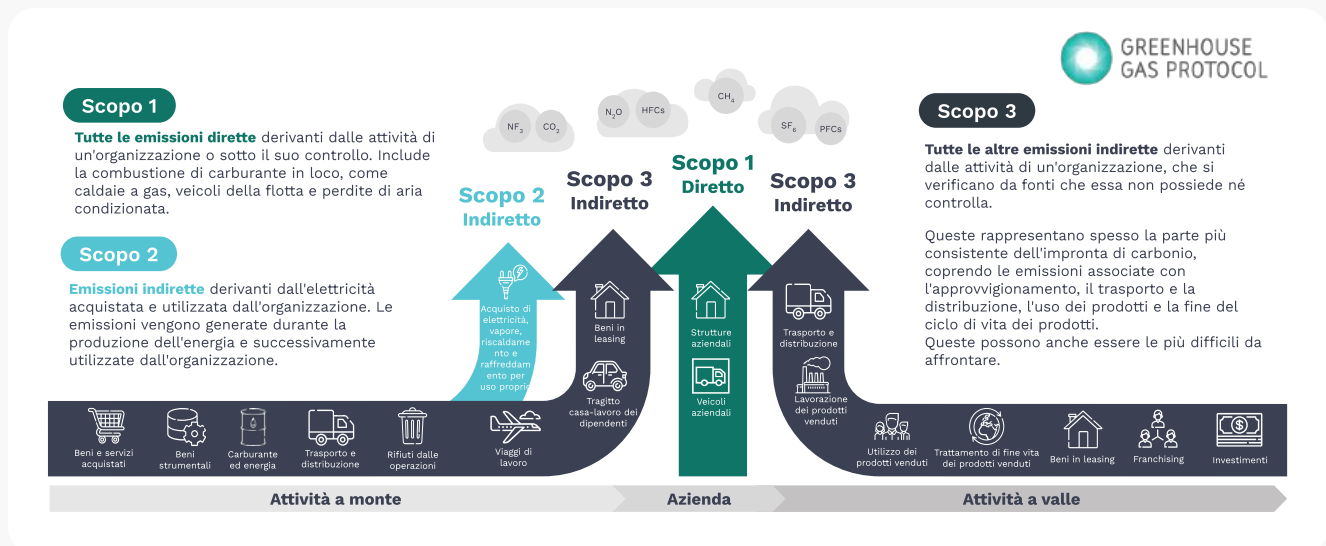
GREENHOUSE GAS PROTOCOL

Scopo 1

Tutte le emissioni dirette derivanti dalle attività di un'organizzazione o sotto il suo controllo. Include la combustione di carburante in loco, come caldaie a gas, veicoli della flotta e perdite di aria condizionata.

Scopo 2

Emissioni indirette derivanti dall'elettricità acquistata e utilizzata dall'organizzazione. Le emissioni vengono generate durante la produzione dell'energia e successivamente utilizzate dall'organizzazione.

$NF_3$ $CO_2$ $N_2O$ HFCs $CH_4$ $SF_6$ PFCs

Scopo 2 Indiretto

Scopo 3 Indiretto

Scopo 1 Diretto

Scopo 3 Indiretto

Scopo 3

Tutte le altre emissioni indirette derivanti dalle attività di un'organizzazione, che si verificano da fonti che essa non possiede né controlla.

Queste rappresentano spesso la parte più consistente dell'impronta di carbonio, coprendo le emissioni associate con l'approvvigionamento, il trasporto e la distribuzione, l'uso dei prodotti e la fine del ciclo di vita dei prodotti.
Queste possono anche essere le più difficili da affrontare.

Acquisto di elettricità, vapore, riscaldamento e raffreddamento per uso proprio

Beni in leasing

Tragitto casa-lavoro dei dipendenti

Strutture aziendali

Veicoli aziendali

Trasporto e distribuzione

Lavorazione dei prodotti venduti

Beni e servizi acquistati

Beni strumentali

Carburante ed energia

Trasporto e distribuzione

Rifiuti dalle operazioni

Viaggi di lavoro

Utilizzo dei prodotti venduti

Trattamento di fine vita dei prodotti venduti

Beni in leasing

Franchising

Investimenti

Attività a monte

Azienda

Attività a valle